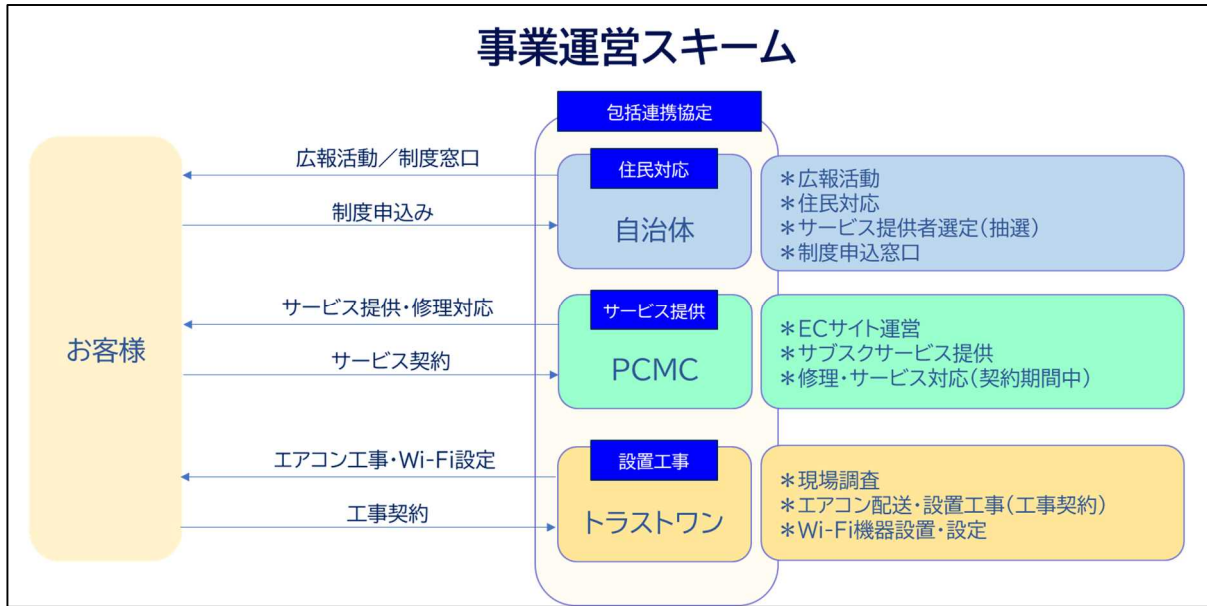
事業運営スキーム

包括連携協定

お客様

広報活動／制度窓口

制度申込み

住民対応

自治体

＊広報活動
＊住民対応
＊サービス提供者選定（抽選）
＊制度申込窓口

サービス提供・修理対応

サービス契約

サービス提供

PCMC

＊ECサイト運営
＊サブスクサービス提供
＊修理・サービス対応（契約期間中）

エアコン工事・Wi-Fi設定

工事契約

設置工事

トラストワン

＊現場調査
＊エアコン配送・設置工事（工事契約）
＊Wi-Fi機器設置・設定